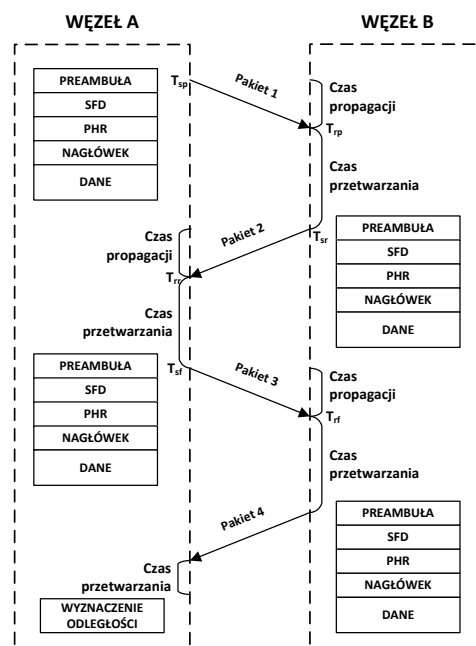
WĘZEŁ A

WĘZEŁ B

PREAMBUŁA
SFD
PHR
NAGŁÓWEK
DANE

$T_{sp}$

Pakiet 1

Czas propagacji

$T_{rp}$

Czas przetwarzania

Czas propagacji

Pakiet 2

$T_{sr}$

PREAMBUŁA
SFD
PHR
NAGŁÓWEK
DANE

$T_{rr}$

Czas przetwarzania

PREAMBUŁA
SFD
PHR
NAGŁÓWEK
DANE

$T_{sf}$

Pakiet 3

Czas propagacji

$T_{rf}$

Czas przetwarzania

Pakiet 4

PREAMBUŁA
SFD
PHR
NAGŁÓWEK
DANE

Czas przetwarzania

WYZNACZENIE ODLEGŁOŚCI